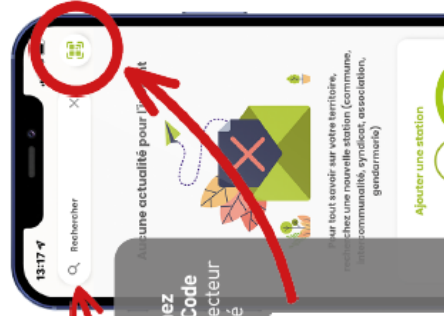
13:17
Rechercher
Aucune actualité pour l'instant
Pour tout savoir sur votre territoire, recherchez une nouvelle station (commune, intercommunalité, syndicat, association, gendarmerie)
Ajouter une station
ez
Code
ecteur
é